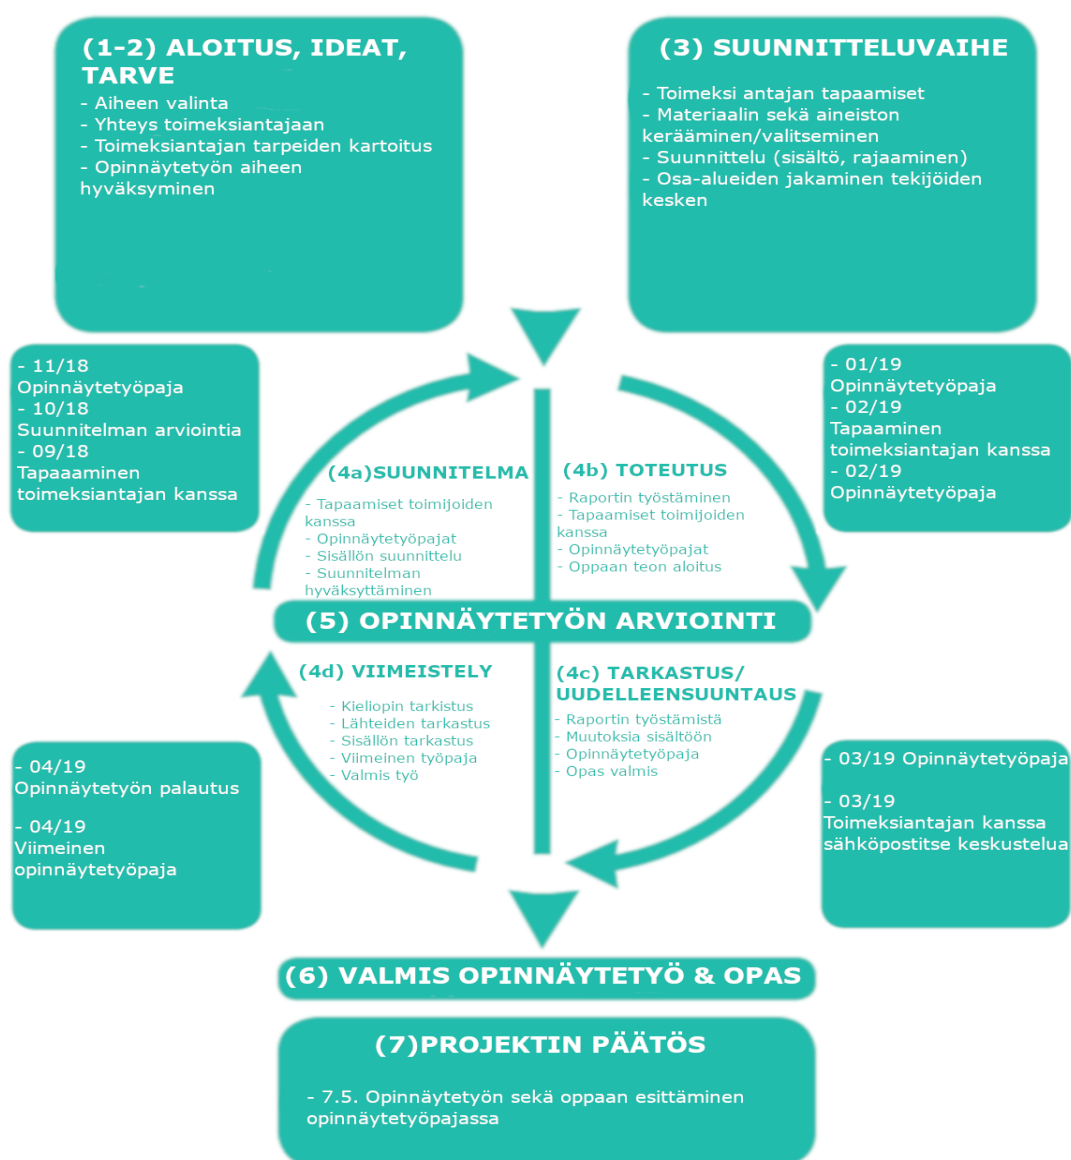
(1-2) ALOITUS, IDEAT, TARVE
- Aiheen valinta
- Yhteys toimeksiantajaan
- Toimeksiantajan tarpeiden kartoitus
- Opinnäytetyön aiheen hyväksyminen

(3) SUUNNITTELUVAIHE
- Toimeksi antajan tapaamiset
- Materiaalin sekä aineiston kerääminen/valitseminen
- Suunnittelu (sisältö, rajaaminen)
- Osa-alueiden jakaminen tekijöiden kesken

- 11/18
Opinnäytetyöpaja
- 10/18
Suunnitelman arviointia
- 09/18
Tapaaaminen toimeksiantajan kanssa

- 01/19
Opinnäytetyöpaja
- 02/19
Tapaaminen toimeksiantajan kanssa
- 02/19
Opinnäytetyöpaja

(4a)SUUNNITELMA
- Tapaamiset toimijoiden kanssa
- Opinnäytetyöpajat
- Sisällön suunnittelu
- Suunnitelman hyväksyttäminen

(4b) TOTEUTUS
- Raportin työstäminen
- Tapaamiset toimijoiden kanssa
- Opinnäytetyöpajat
- Oppaan teon aloitus

(5) OPINNÄYTETYÖN ARVIOINTI

(4d) VIIMEISTELY
- Kieliopin tarkistus
- Lähteiden tarkastus
- Sisällön tarkastus
- Viimeinen työpaja
- Valmis työ

(4c) TARKASTUS/ UUDELLEENSUUNTAUS
- Raportin työstämistä
- Muutoksia sisältöön
- Opinnäytetyöpaja
- Opas valmis

- 04/19
Opinnäytetyön palautus

- 04/19
Viimeinen opinnäytetyöpaja

- 03/19 Opinnäytetyöpaja

- 03/19
Toimeksiantajan kanssa sähköpostitse keskustelua

(6) VALMIS OPINNÄYTETYÖ & OPAS

(7)PROJEKTIN PÄÄTÖS
- 7.5. Opinnäytetyön sekä oppaan esittäminen opinnäytetyöpajassa